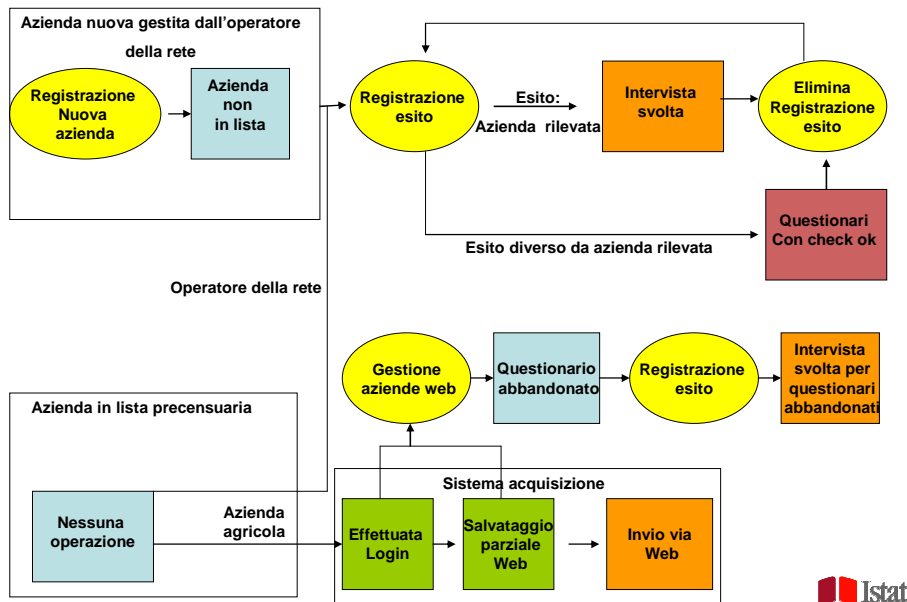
Azienda nuova gestita dall'operatore

della rete

Registrazione Nuova azienda

Azienda non in lista

Registrazione esito

Esito:

Azienda rilevata

Intervista svolta

Elimina Registrazione esito

Questionari Con check ok

Esito diverso da azienda rilevata

Operatore della rete

Gestione aziende web

Questionario abbandonato

Registrazione esito

Intervista svolta per questionari abbandonati

Azienda in lista precensuaria

Sistema acquisizione

Nessuna operazione

Azienda agricola

Effettuata Login

Salvataggio parziale Web

Invio via Web

Istat